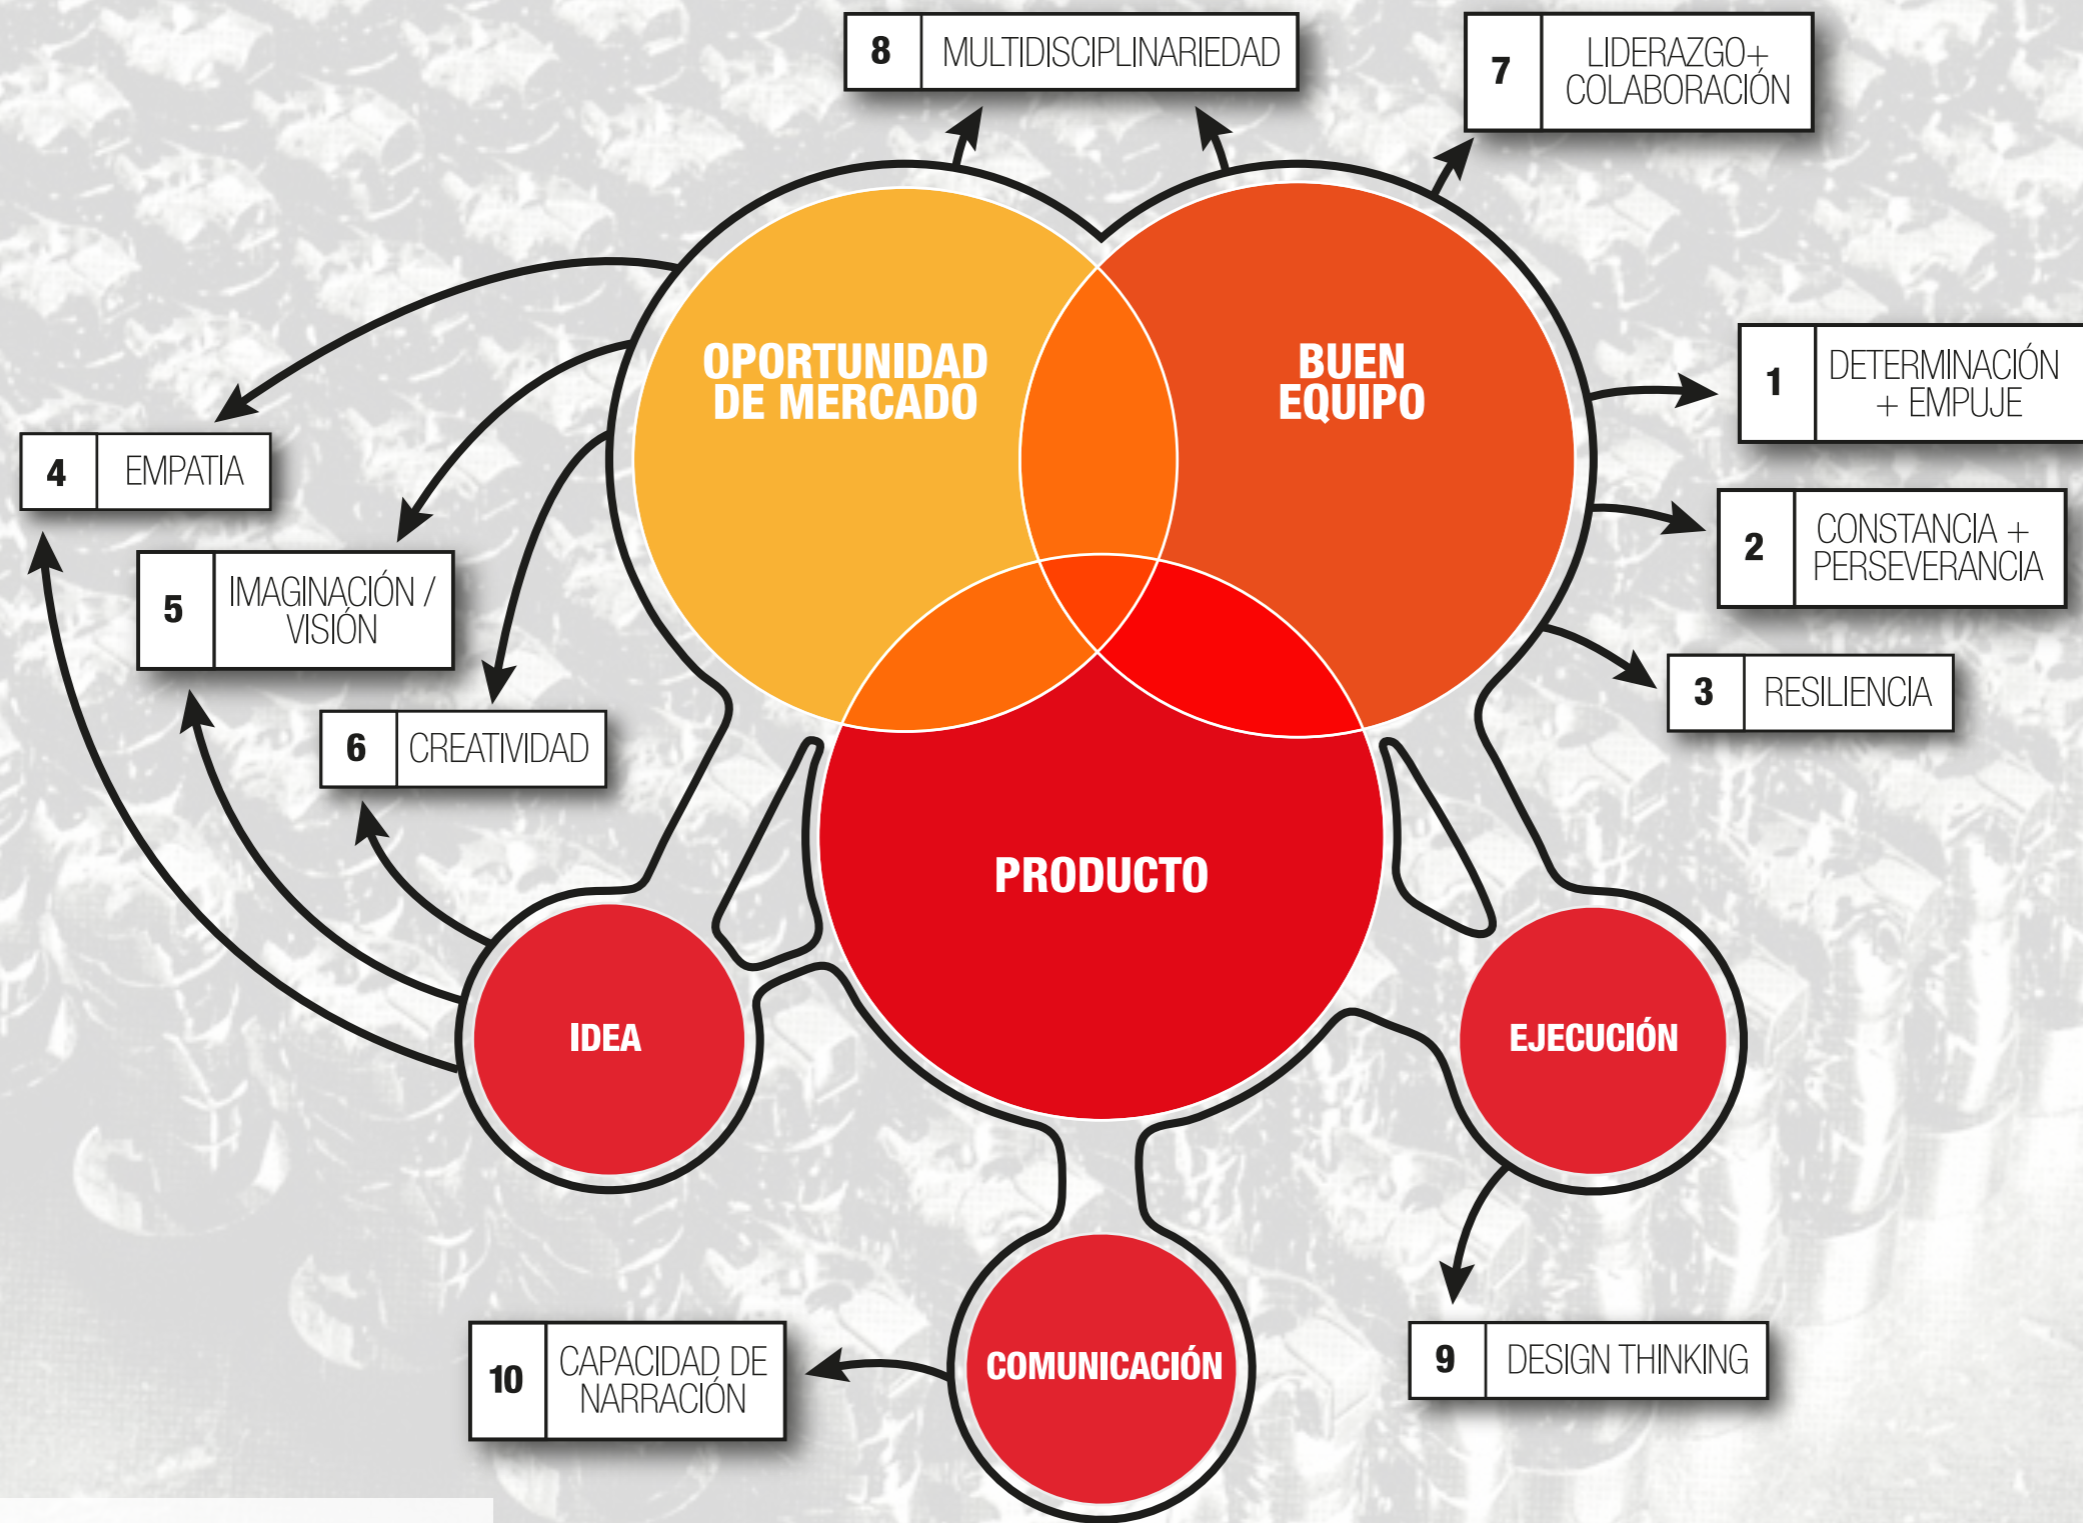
8 MULTIDISCIPLINARIEDAD

7 LIDERAZGO+ COLABORACIÓN

OPORTUNIDAD DE MERCADO

BUEN EQUIPO

1 DETERMINACIÓN + EMPUJE

2 CONSTANCIA + PERSEVERANCIA

3 RESILIENCIA

4 EMPATIA

5 IMAGINACIÓN / VISIÓN

6 CREATIVIDAD

PRODUCTO

IDEA

EJECUCIÓN

COMUNICACIÓN

10 CAPACIDAD DE NARRACIÓN

9 DESIGN THINKING